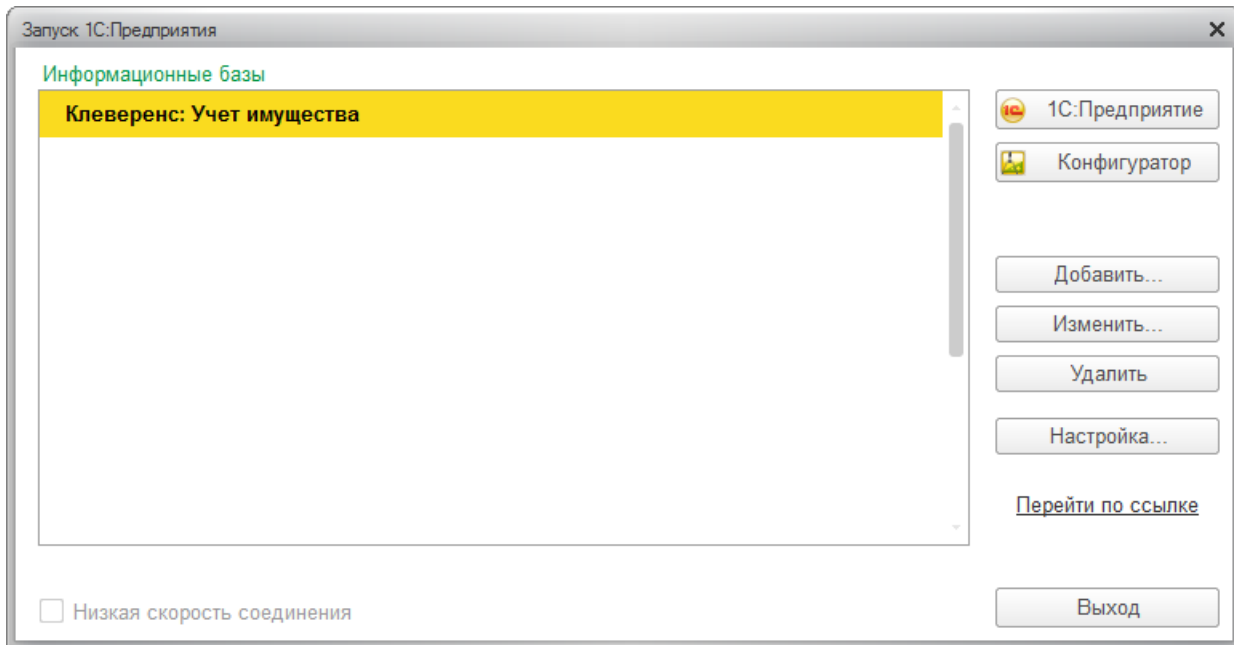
Запуск 1С:Предприятия

Информационные базы

Клеверенс: Учет имущества

1С:Предприятие

Конфигуратор

Добавить...

Изменить...

Удалить

Настройка...

Перейти по ссылке

Низкая скорость соединения

Выход